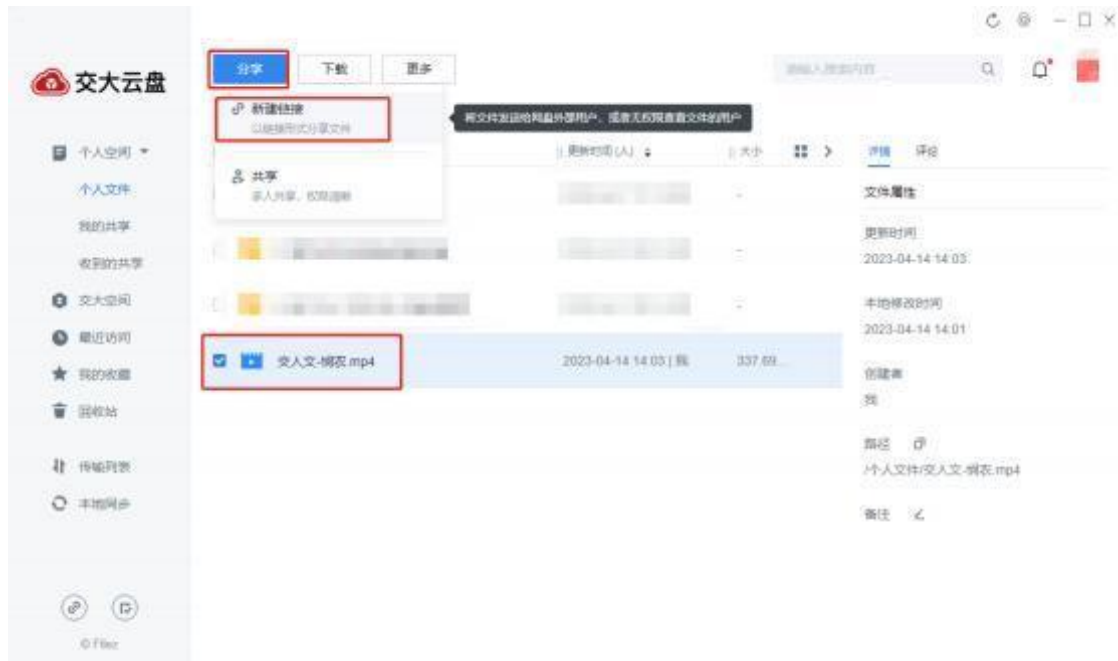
交大云盘

分享 下载 更多

请输入搜索内容

新建链接
以链接形式分享文件

将文件发送给网盘外部用户、或者无权限查看文件的用户

共享
多人共享、权限清晰

个人空间
个人文件
我的共享
收到的共享
交大空间
最近访问
我的收藏
回收站
传输列表
本地同步

更新时间 大小

交人文-绸衣.mp4 2023-04-14 14:03 | 我 337.69...

详情 评论
文件属性
更新时间
2023-04-14 14:03
本地修改时间
2023-04-14 14:01
创建者
我
路径
/个人文件/交人文-绸衣.mp4
备注

© Filez